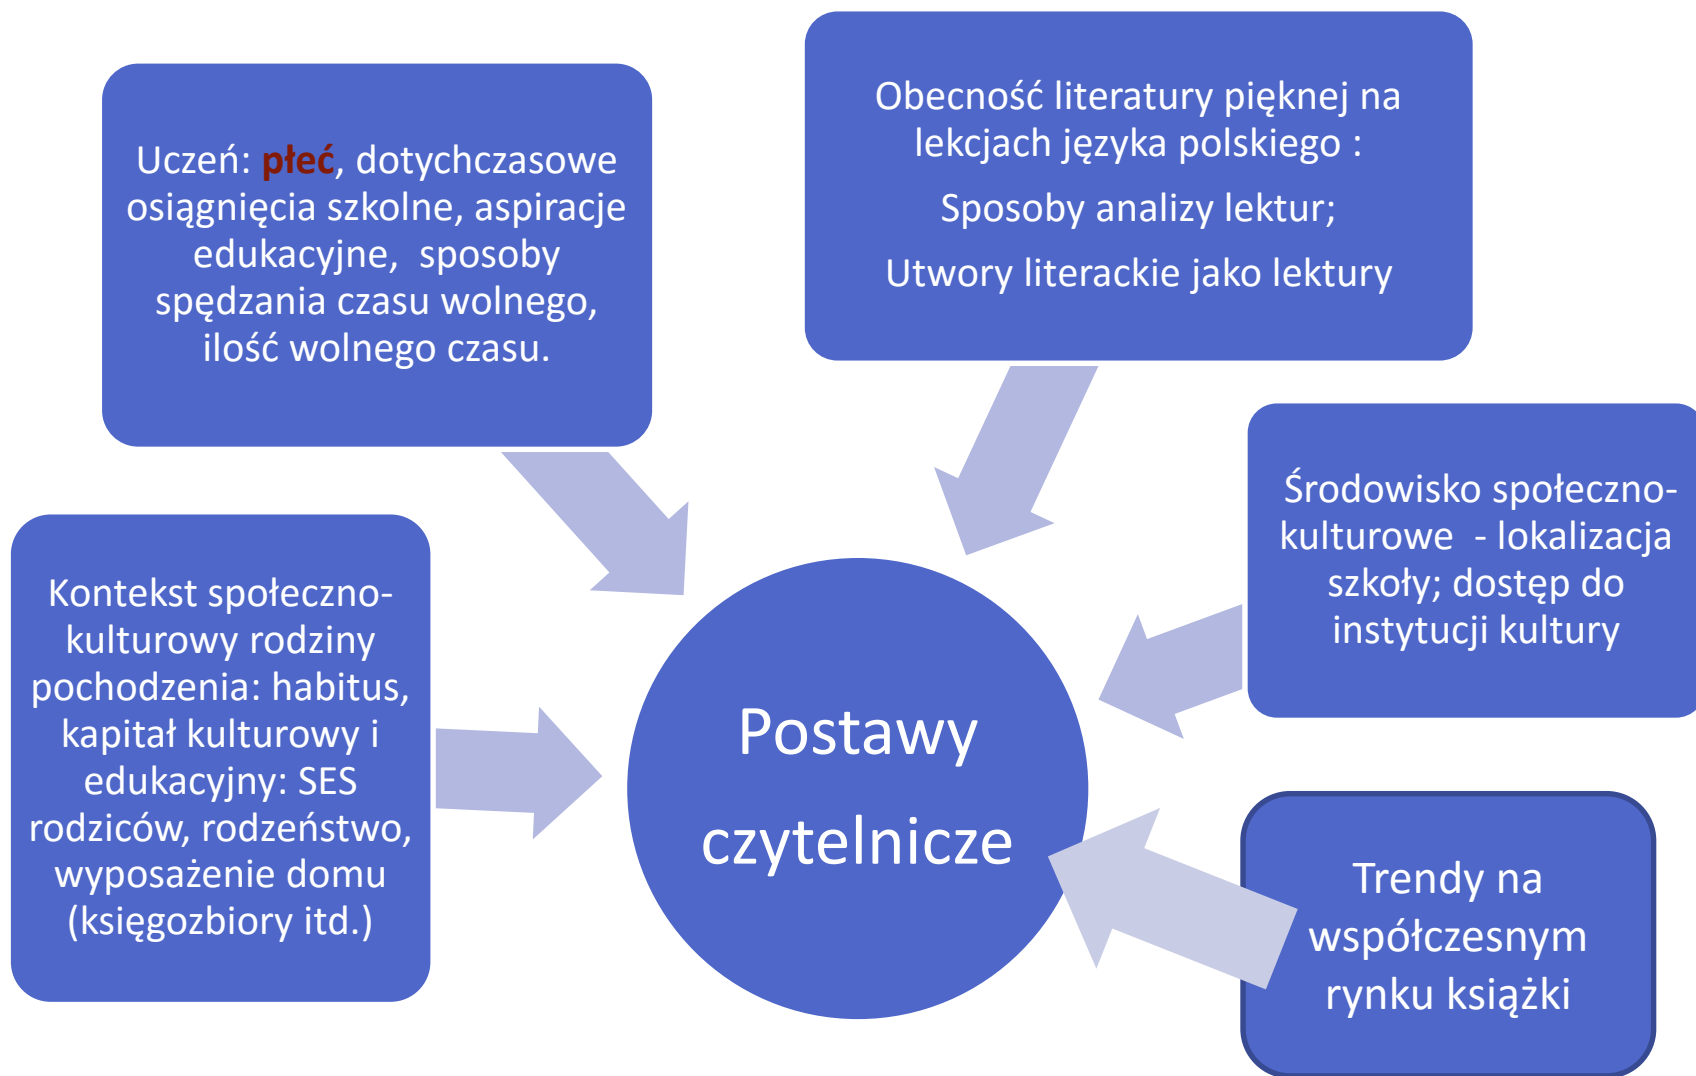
Uczeń: płeć, dotychczasowe osiągnięcia szkolne, aspiracje edukacyjne, sposoby spędzania czasu wolnego, ilość wolnego czasu.

Obecność literatury pięknej na lekcjach języka polskiego :

Sposoby analizy lektur;

Utwory literackie jako lektury

Środowisko społeczno-kulturowe - lokalizacja szkoły; dostęp do instytucji kultury

Kontekst społeczno-kulturowy rodziny pochodzenia: habitus, kapitał kulturowy i edukacyjny: SES rodziców, rodzeństwo, wyposażenie domu (księgozbiory itd.)

Postawy czytelnicze

Trendy na współczesnym rynku książki